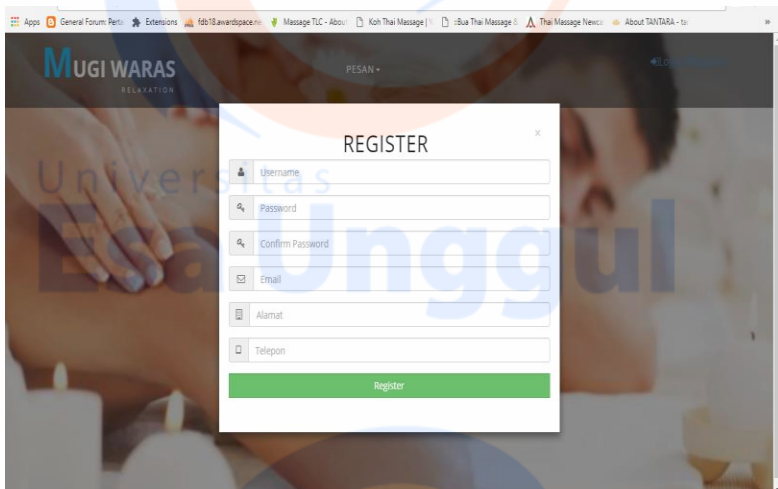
Apps General Forum: Perta Extensions fdb18.awardspace.ne Massage TLC - About Koh Thai Massage | 1 Bua Thai Massage & Thai Massage Newca About TANTARA - ta »

MUGI WARAS
RELAXATION

PESAN ▾

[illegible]

REGISTER

×

Username

Password

Confirm Password

Email

Alamat

Telepon

Register

Universitas
Esa Unggul